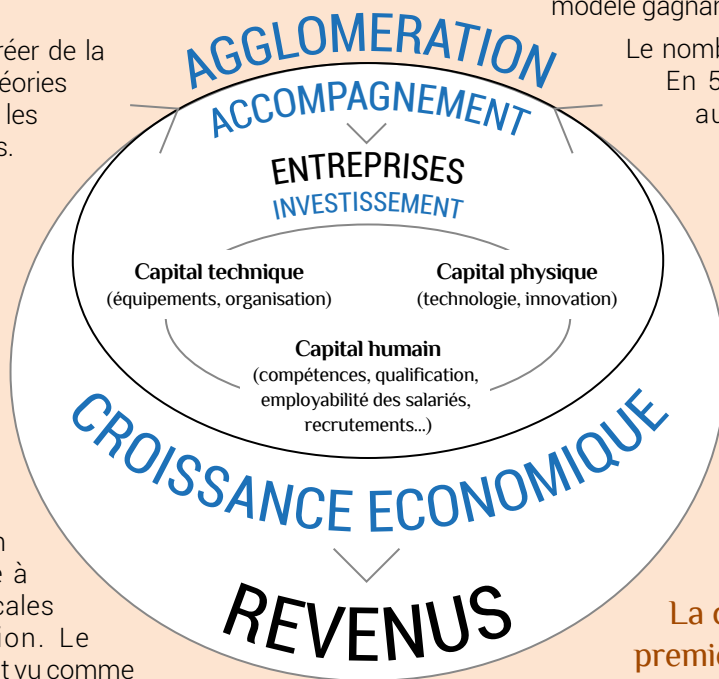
modèle gagnan

réer de la
éories
les
s.

Le nomb
En 5
au

AGGLOMERATION

ACCOMPAGNEMENT

ENTREPRISES

INVESTISSEMENT

Capital technique
(équipements, organisation)

Capital physique
(technologie, innovation)

Capital humain
(compétences, qualification, employabilité des salariés, recrutements...)

CROISSANCE ECONOMIQUE

REVENUS

n
e à
cales
ion. Le
t vu comme

La c
premi